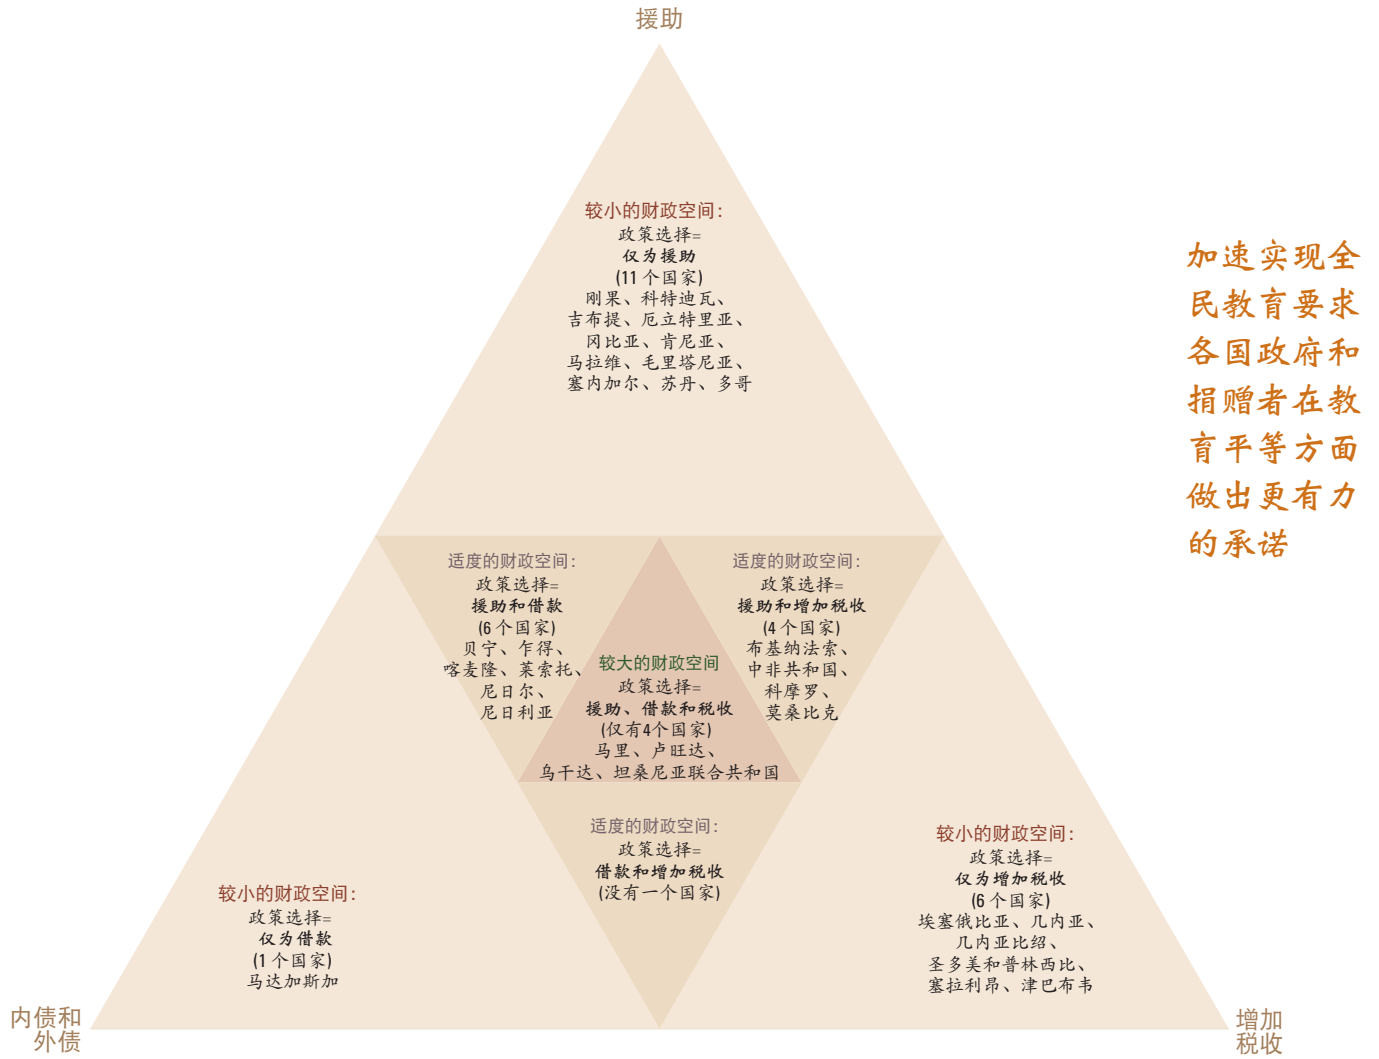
援助

较小的财政空间：
政策选择=
仅为援助
(11 个国家)
刚果、科特迪瓦、
吉布提、厄立特里亚、
冈比亚、肯尼亚、
马拉维、毛里塔尼亚、
塞内加尔、苏丹、多哥

加速实现全民教育要求各国政府和捐赠者在教育平等方面做出更有力的承诺

适度的财政空间：
政策选择=
援助和借款
(6 个国家)
贝宁、乍得、
喀麦隆、莱索托、
尼日尔、
尼日利亚

较大的财政空间
政策选择=
援助、借款和税收
(仅有4个国家)
马里、卢旺达、
乌干达、坦桑尼亚联合共和国

适度的财政空间：
政策选择=
援助和增加税收
(4 个国家)
布基纳法索、
中非共和国、
科摩罗、
莫桑比克

适度的财政空间：
政策选择=
借款和增加税收
(没有一个国家)

较小的财政空间：
政策选择=
仅为借款
(1 个国家)
马达加斯加

较小的财政空间：
政策选择=
仅为增加税收
(6 个国家)
埃塞俄比亚、几内亚、
几内亚比绍、
圣多美和普林西比、
塞拉利昂、津巴布韦

内债和外债

增加税收